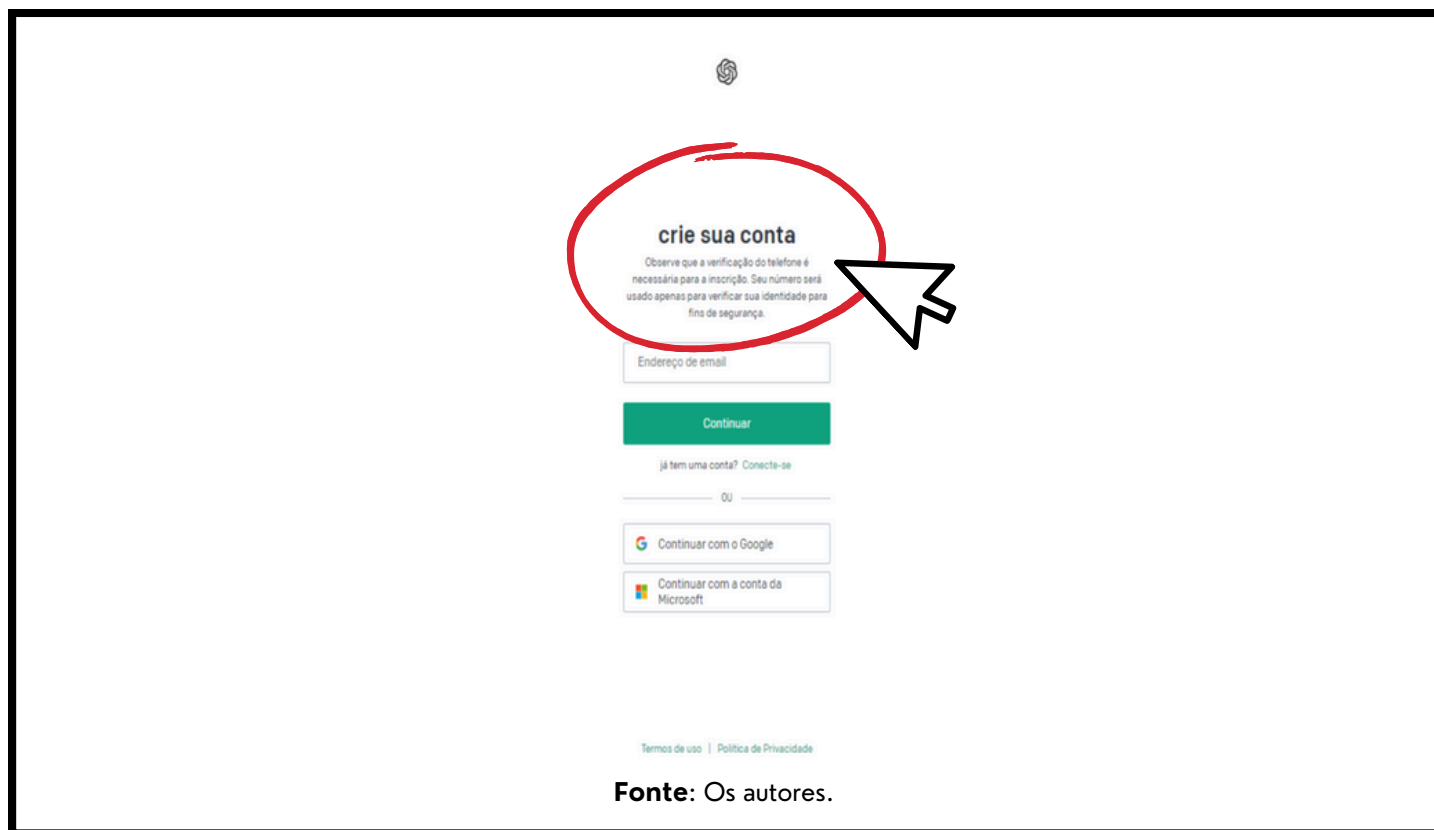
crie sua conta

Observe que a verificação do telefone é necessária para a inscrição. Seu número será usado apenas para verificar sua identidade para fins de segurança.

Endereço de email

Continuar

já tem uma conta? Conecte-se

OU

Continuar com o Google

Continuar com a conta da Microsoft

Termos de uso | Política de Privacidade

**Fonte**: Os autores.